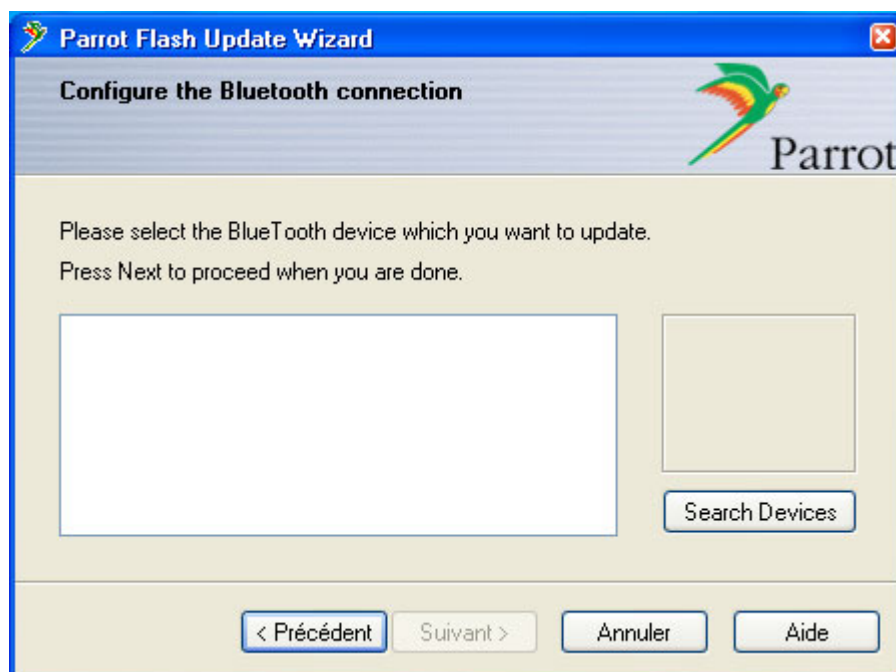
Parrot Flash Update Wizard

Configure the Bluetooth connection

Parrot

Please select the BlueTooth device which you want to update.

Press Next to proceed when you are done.

Search Devices

< Précédent

Suivant >

Annuler

Aide